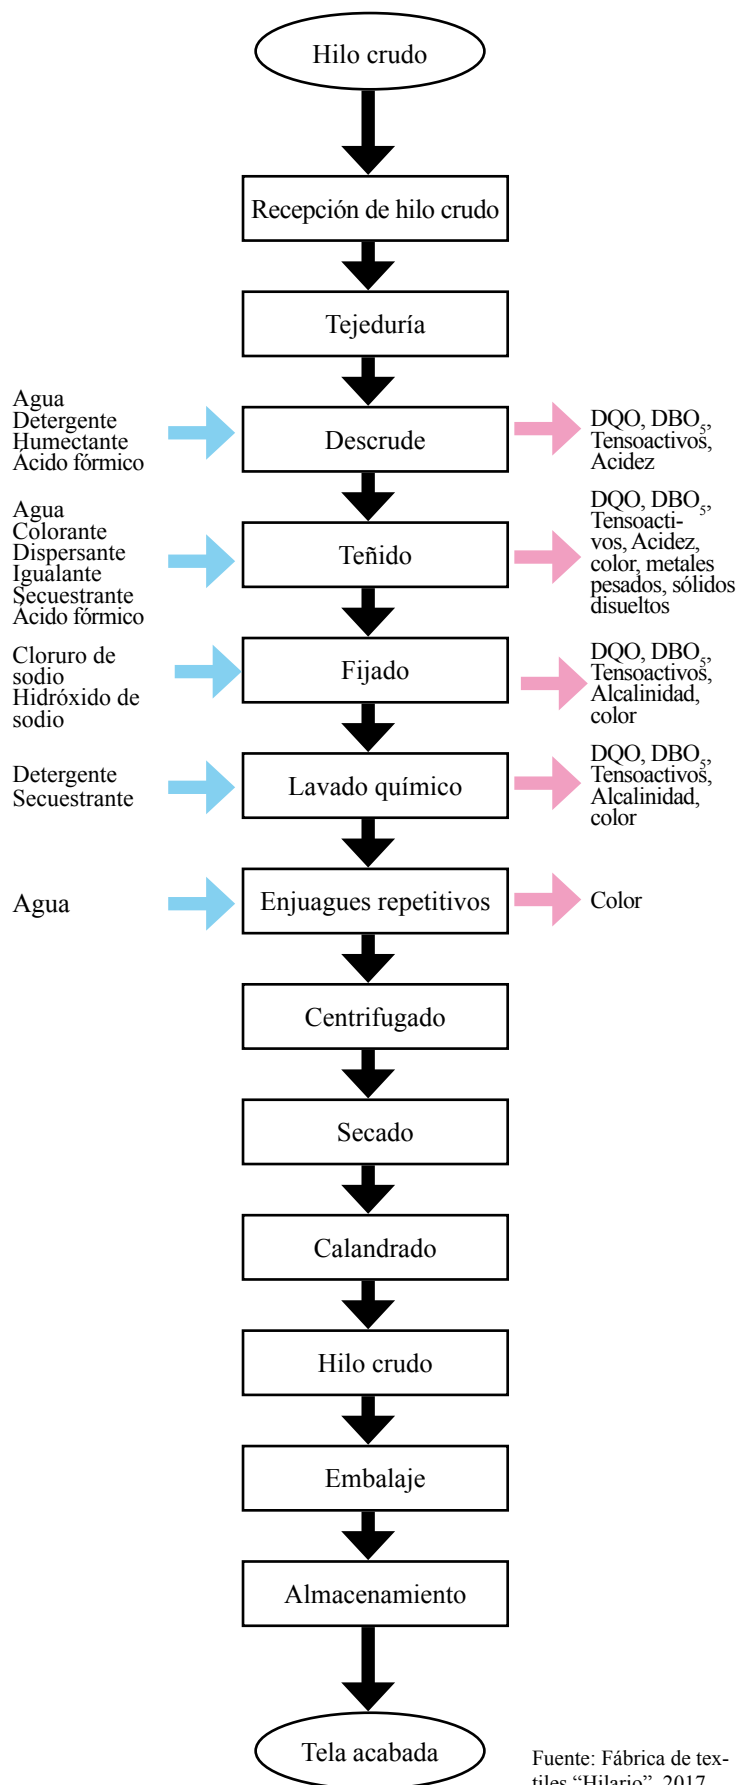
Hilo crudo

Recepción de hilo crudo

Tejeduría

Agua
Detergente
Humectante
Ácido fórmico

Descrude

DQO, DBO$_5$, Tensoactivos, Acidez

Agua
Colorante
Dispersante
Igualante
Secuestrante
Ácido fórmico

Teñido

DQO, DBO$_5$, Tensoactivos, Acidez, color, metales pesados, sólidos disueltos

Cloruro de sodio
Hidróxido de sodio

Fijado

DQO, DBO$_5$, Tensoactivos, Alcalinidad, color

Detergente
Secuestrante

Lavado químico

DQO, DBO$_5$, Tensoactivos, Alcalinidad, color

Agua

Enjuagues repetitivos

Color

Centrifugado

Secado

Calandrado

Hilo crudo

Embalaje

Almacenamiento

Tela acabada

Fuente: Fábrica de textiles “Hilario”, 2017